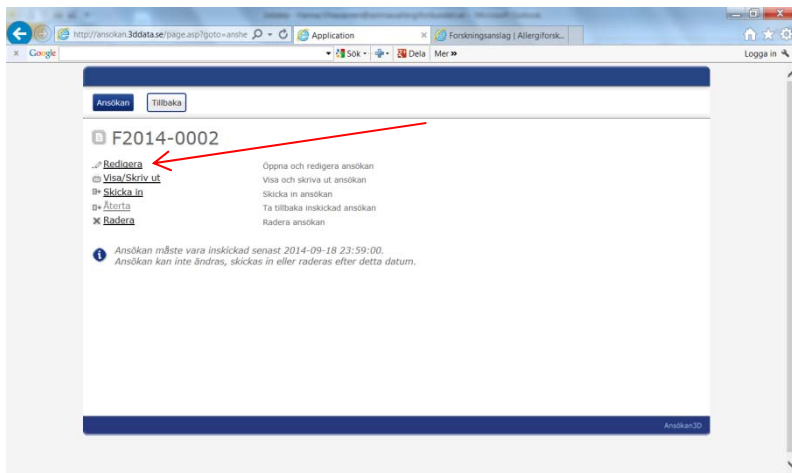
http://ansokan.3ddata.se/page.asp?goto=anshe
Application
Forskningsanslag | Allergiforsk...
Google
Sök
Dela
Mer »
Logga in

Ansökan
Tillbaka

F2014-0002

Redigera
Öppna och redigera ansökan
Visa/Skriv ut
Visa och skriva ut ansökan
Skicka in
Skicka in ansökan
Återta
Ta tillbaka inskickad ansökan
Radera
Radera ansökan

Ansökan måste vara inskickad senast 2014-09-18 23:59:00.
Ansökan kan inte ändras, skickas in eller raderas efter detta datum.

Ansökan3D